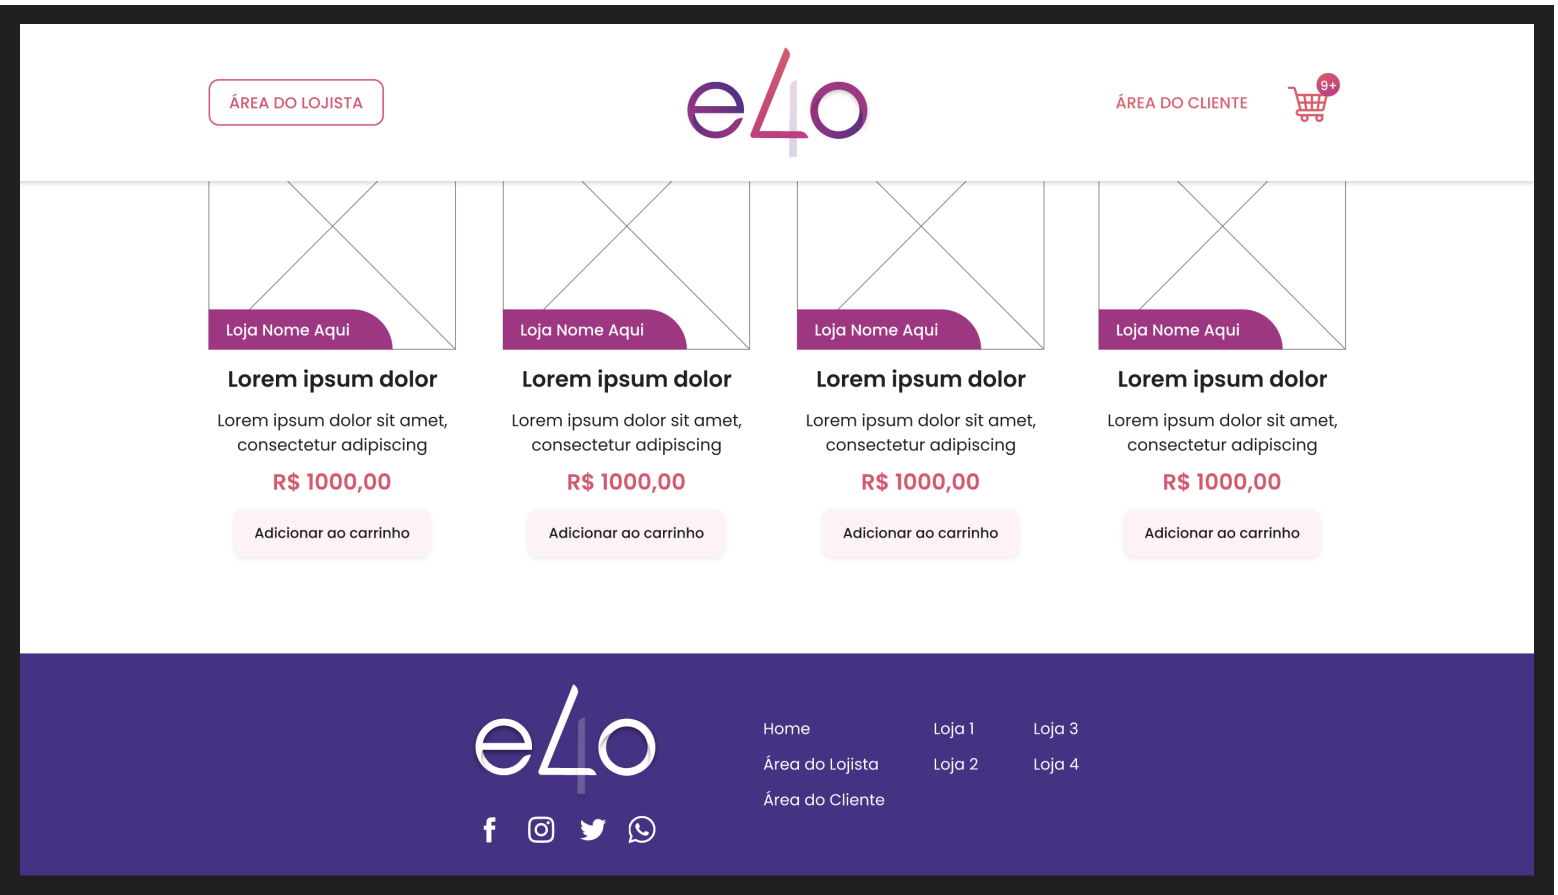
ÁREA DO LOJISTA

e4o

ÁREA DO CLIENTE

9+

Loja Nome Aqui

Lorem ipsum dolor

Lorem ipsum dolor sit amet, consectetur adipiscing

R$ 1000,00

Adicionar ao carrinho

Loja Nome Aqui

Lorem ipsum dolor

Lorem ipsum dolor sit amet, consectetur adipiscing

R$ 1000,00

Adicionar ao carrinho

Loja Nome Aqui

Lorem ipsum dolor

Lorem ipsum dolor sit amet, consectetur adipiscing

R$ 1000,00

Adicionar ao carrinho

Loja Nome Aqui

Lorem ipsum dolor

Lorem ipsum dolor sit amet, consectetur adipiscing

R$ 1000,00

Adicionar ao carrinho

e4o

Home
Área do Lojista
Área do Cliente

Loja 1
Loja 2

Loja 3
Loja 4